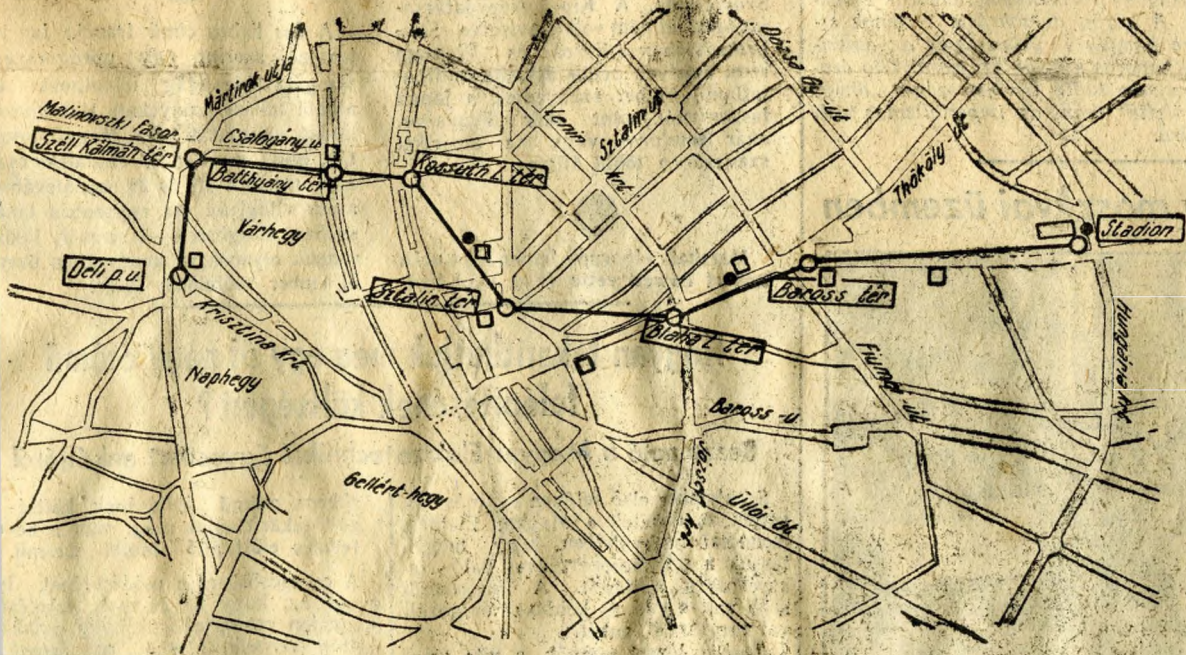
Mártírok útja
Malinovszki fasor
Széll Kálmán tér
Csalogány u.
Batthyány tér
Kossuth L. tér
Lenin krt.
Sztalin út
Dózsa Gy. út
Thököly út
Stadion
Várhegy
Déli p.u.
Sztalin tér
Blaha L. tér
Baross tér
Krisztina krt.
Naphegy
Fiumei út
Baross u.
Hungária krt.
Gellért-hegy
József krt.
Üllői út